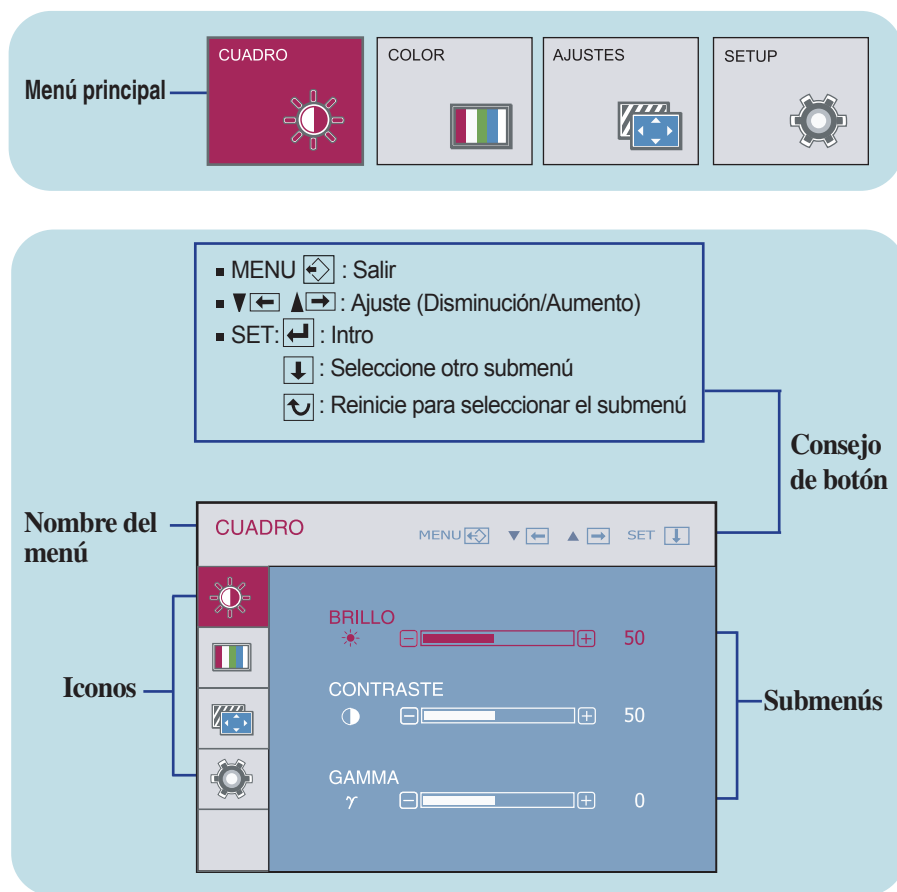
Menú principal

CUADRO

COLOR

AJUSTES

SETUP

■ MENU : Salir
■ ▼ ▲ : Ajuste (Disminución/Aumento)
■ SET: : Intro
: Seleccione otro submenú
: Reinicie para seleccionar el submenú

Consejo de botón

Nombre del menú

CUADRO

MENU ▼ ▲ SET

Iconos

BRILLO
50

CONTRASTE
50

GAMMA
$\gamma$
0

Submenús